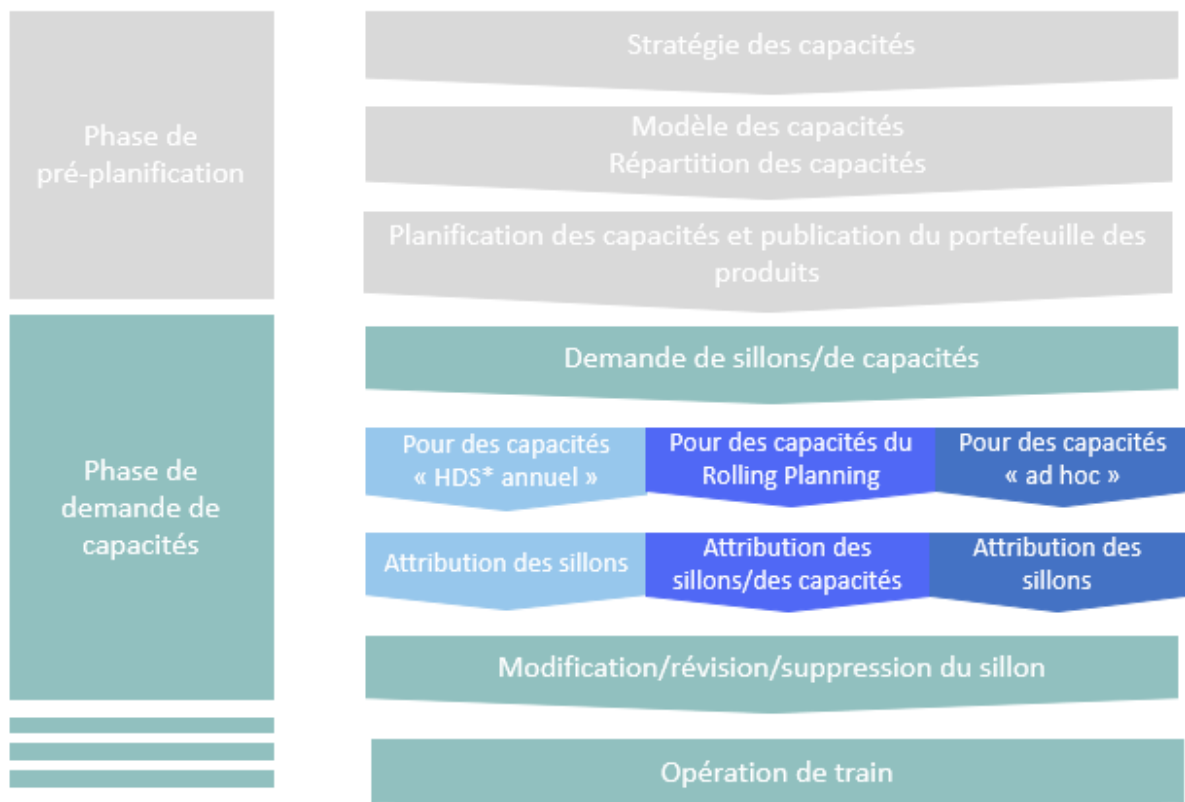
Phase de pré-planification

Stratégie des capacités

Modèle des capacités
Répartition des capacités

Planification des capacités et publication du portefeuille des produits

Phase de demande de capacités

Demande de sillons/de capacités

Pour des capacités « HDS* annuel »

Pour des capacités du Rolling Planning

Pour des capacités « ad hoc »

Attribution des sillons

Attribution des sillons/des capacités

Attribution des sillons

Modification/révision/suppression du sillon

Opération de train